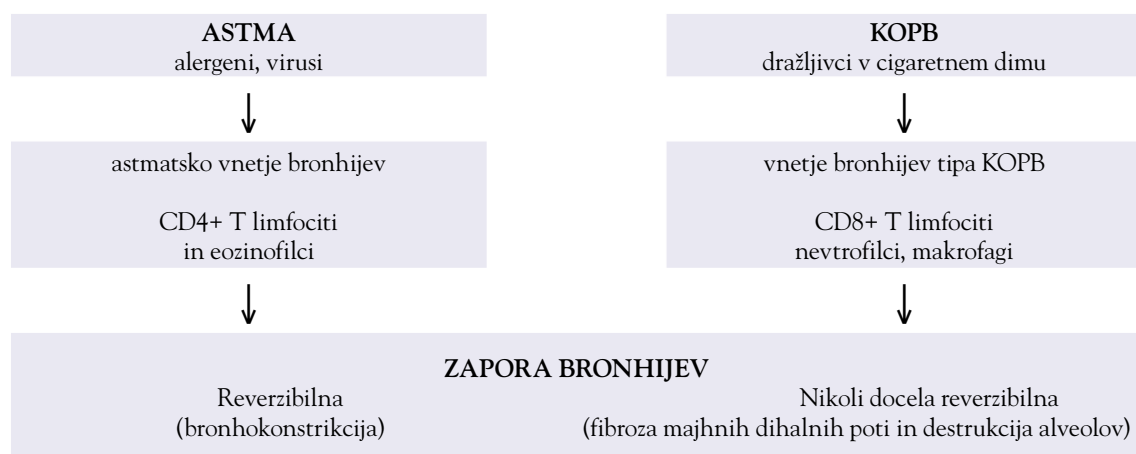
ASTMA
alergeni, virusi

astmatsko vnetje bronhijev

CD4+ T limfociti
in eozinofilci

KOPB
dražljivci v cigaretnem dimu

vnetje bronhijev tipa KOPB

CD8+ T limfociti
nevtrofilci, makrofagi

ZAPORA BRONHIJEV

Reverzibilna
(bronhokonstrikcija)

Nikoli docela reverzibilna
(fibroza majhnih dihalnih poti in destrukcija alveolov)